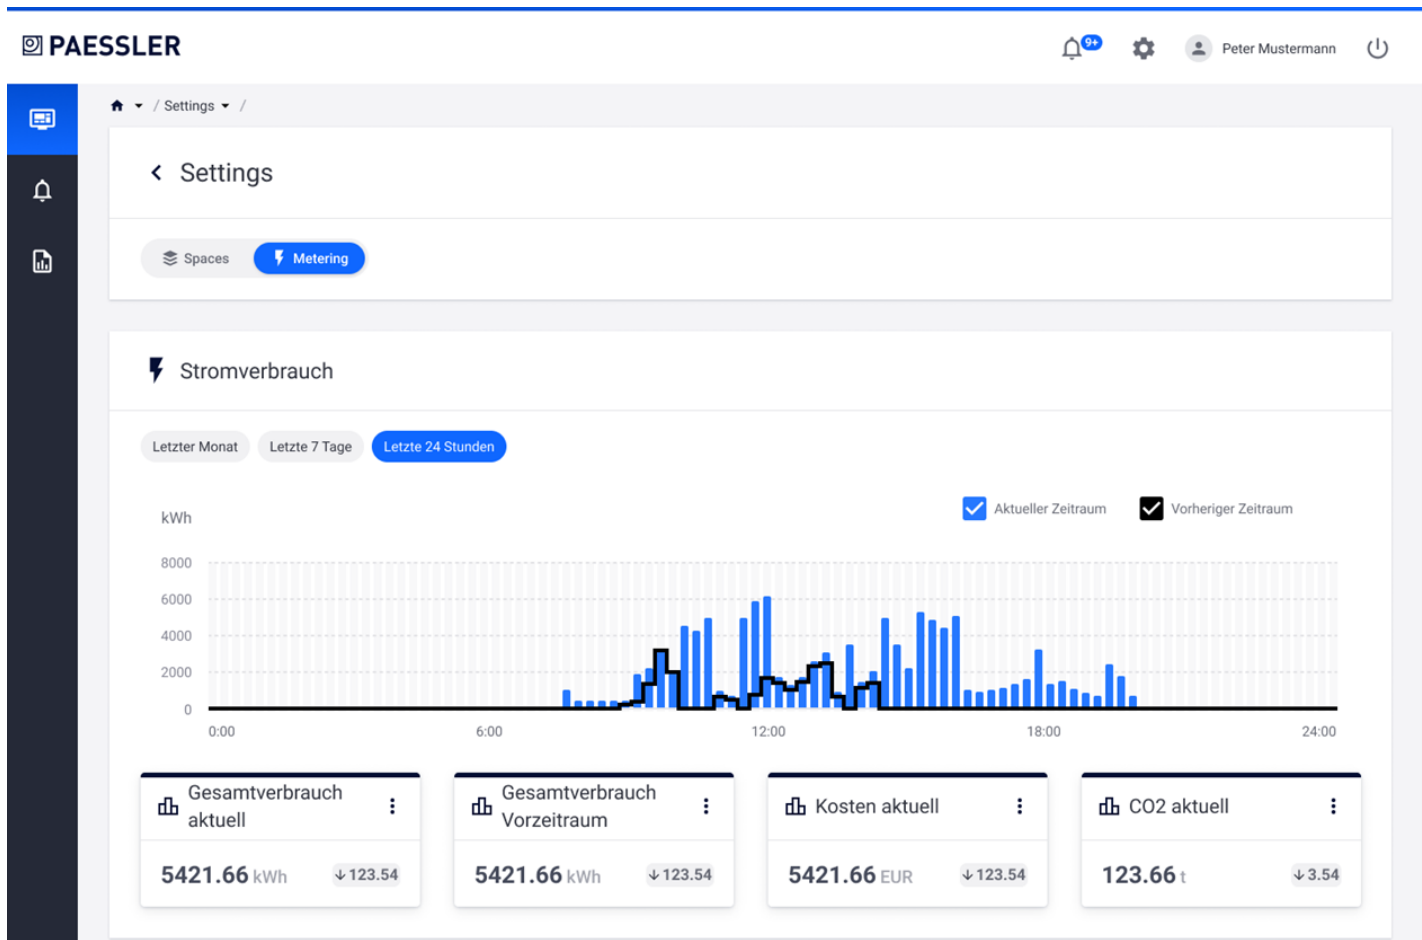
PAESSLER

9+

Peter Mustermann

Settings /

Settings

Spaces Metering

Stromverbrauch

Letzter Monat Letzte 7 Tage Letzte 24 Stunden

Aktueller Zeitraum Vorheriger Zeitraum

kWh

8000
6000
4000
2000
0

0:00 6:00 12:00 18:00 24:00

Gesamtverbrauch aktuell
5421.66 kWh ↓123.54

Gesamtverbrauch Vorzeitraum
5421.66 kWh ↓123.54

Kosten aktuell
5421.66 EUR ↓123.54

CO2 aktuell
123.66 t ↓3.54